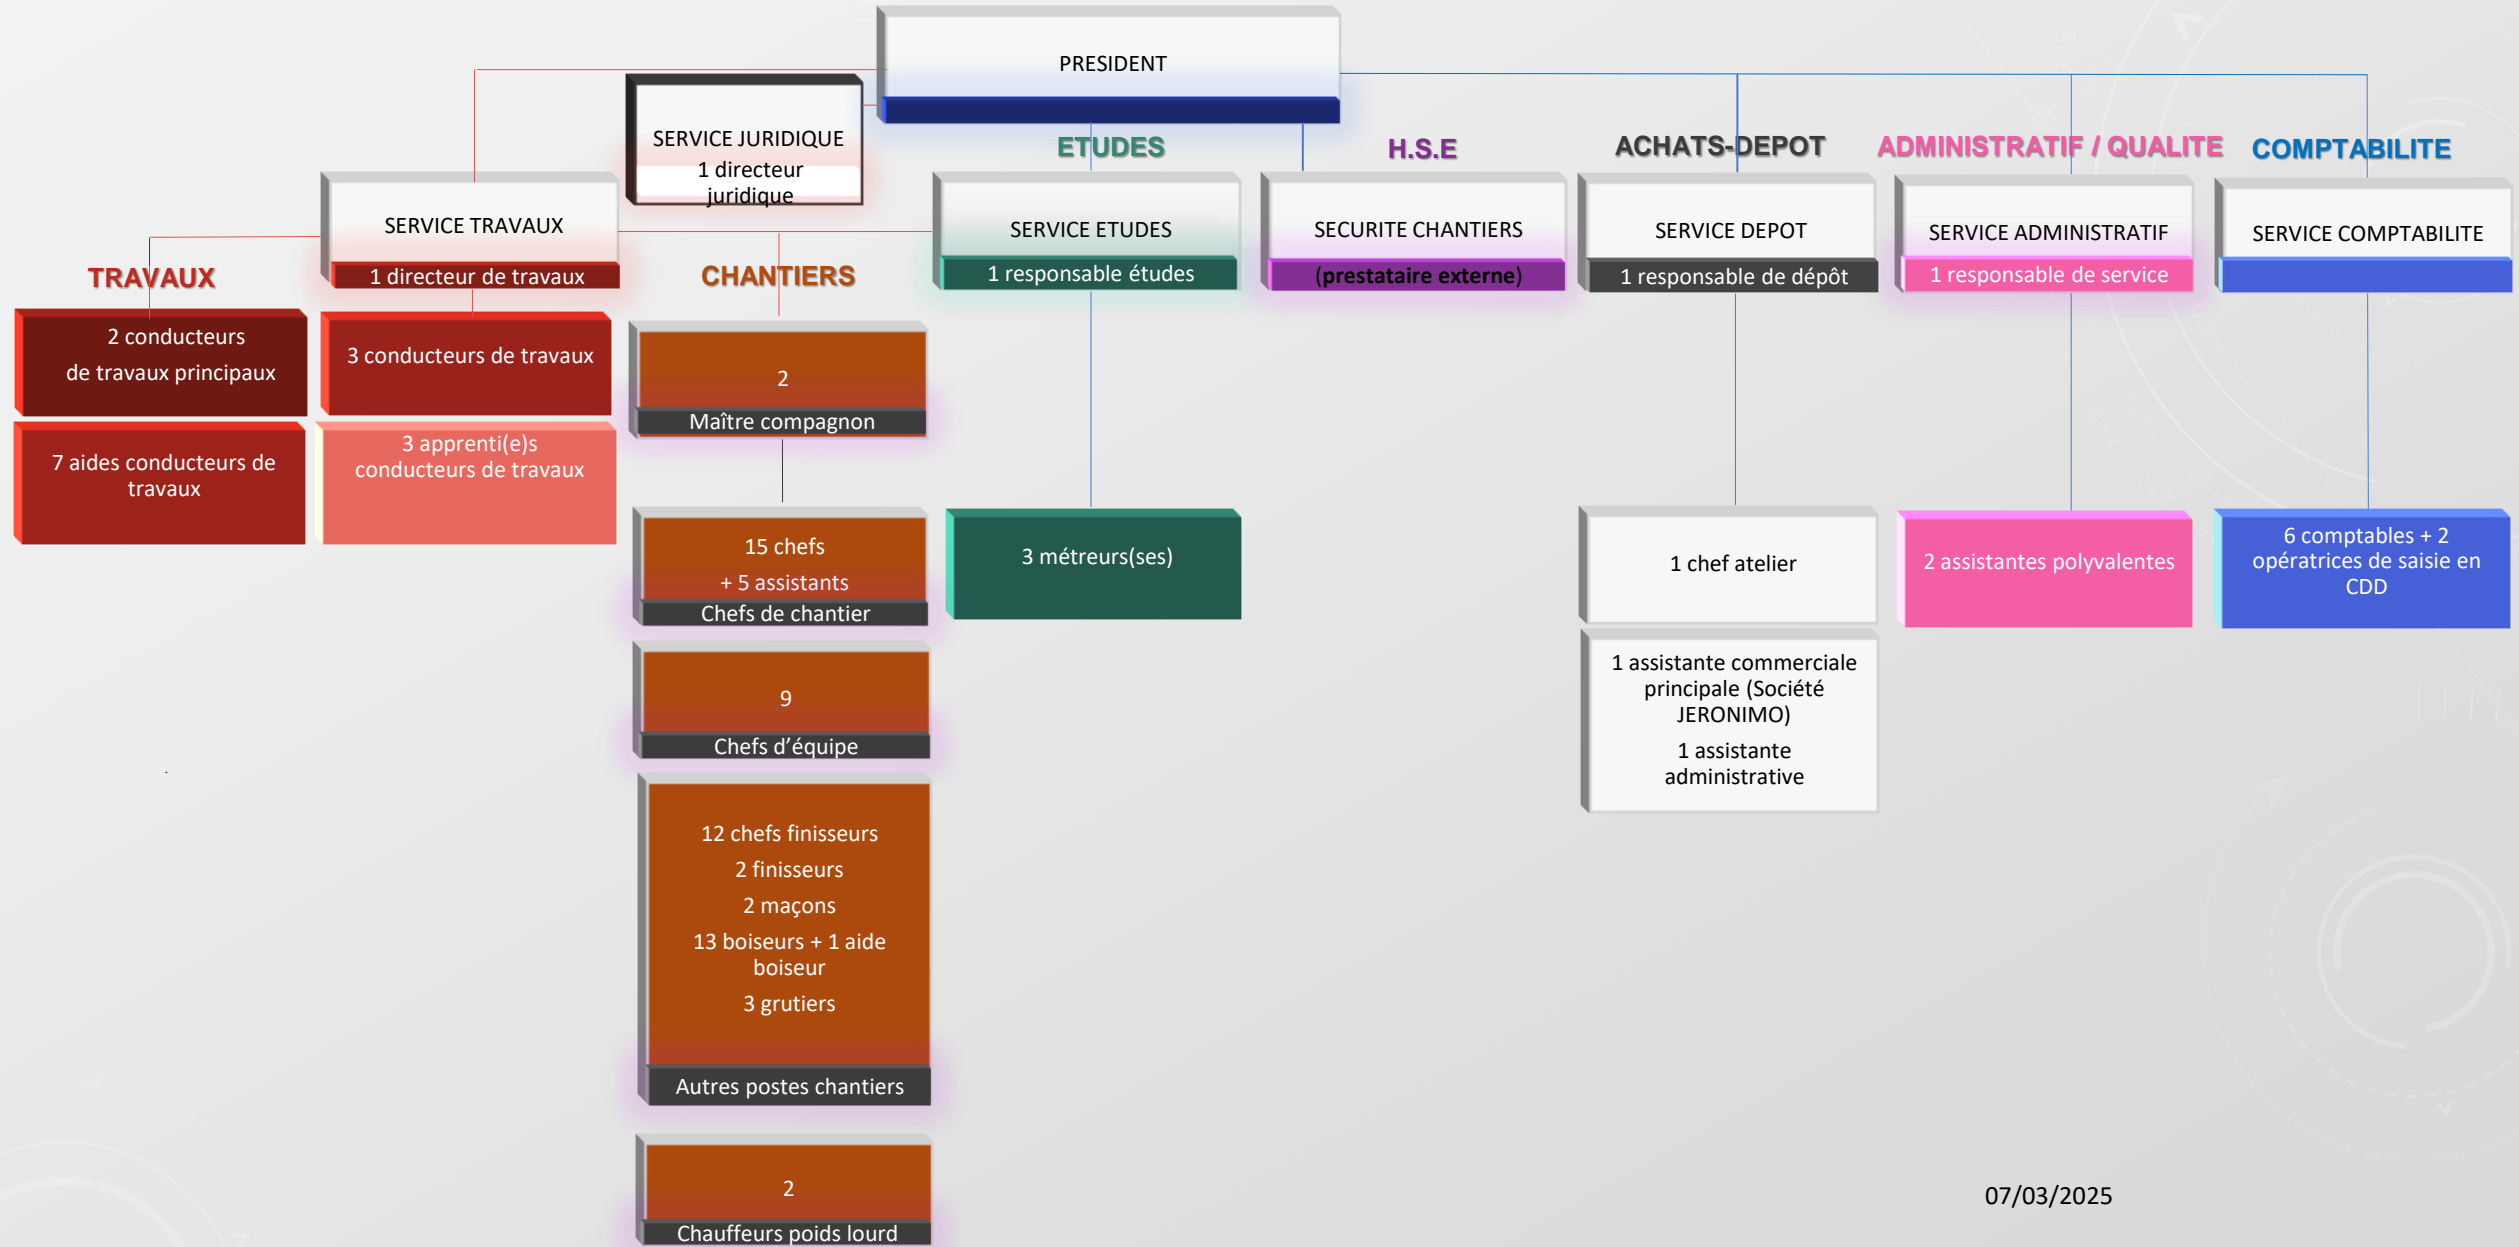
PRESIDENT

SERVICE JURIDIQUE
1 directeur juridique

ETUDES

H.S.E

ACHATS-DEPOT

ADMINISTRATIF / QUALITE

COMPTABILITE

SERVICE TRAVAUX
1 directeur de travaux

TRAVAUX

CHANTIERS

SERVICE ETUDES
1 responsable études

SECURITE CHANTIERS
(prestataire externe)

SERVICE DEPOT
1 responsable de dépôt

SERVICE ADMINISTRATIF
1 responsable de service

SERVICE COMPTABILITE

2 conducteurs de travaux principaux

3 conducteurs de travaux

7 aides conducteurs de travaux

3 apprenti(e)s conducteurs de travaux

2
Maître compagnon

15 chefs
+ 5 assistants
Chefs de chantier

9
Chefs d'équipe

12 chefs finisseurs
2 finisseurs
2 maçons
13 boiseurs + 1 aide boiseur
3 grutiers
Autres postes chantiers

2
Chauffeurs poids lourd

3 métreurs(ses)

1 chef atelier

1 assistante commerciale principale (Société JERONIMO)
1 assistante administrative

2 assistantes polyvalentes

6 comptables + 2 opératrices de saisie en CDD

07/03/2025